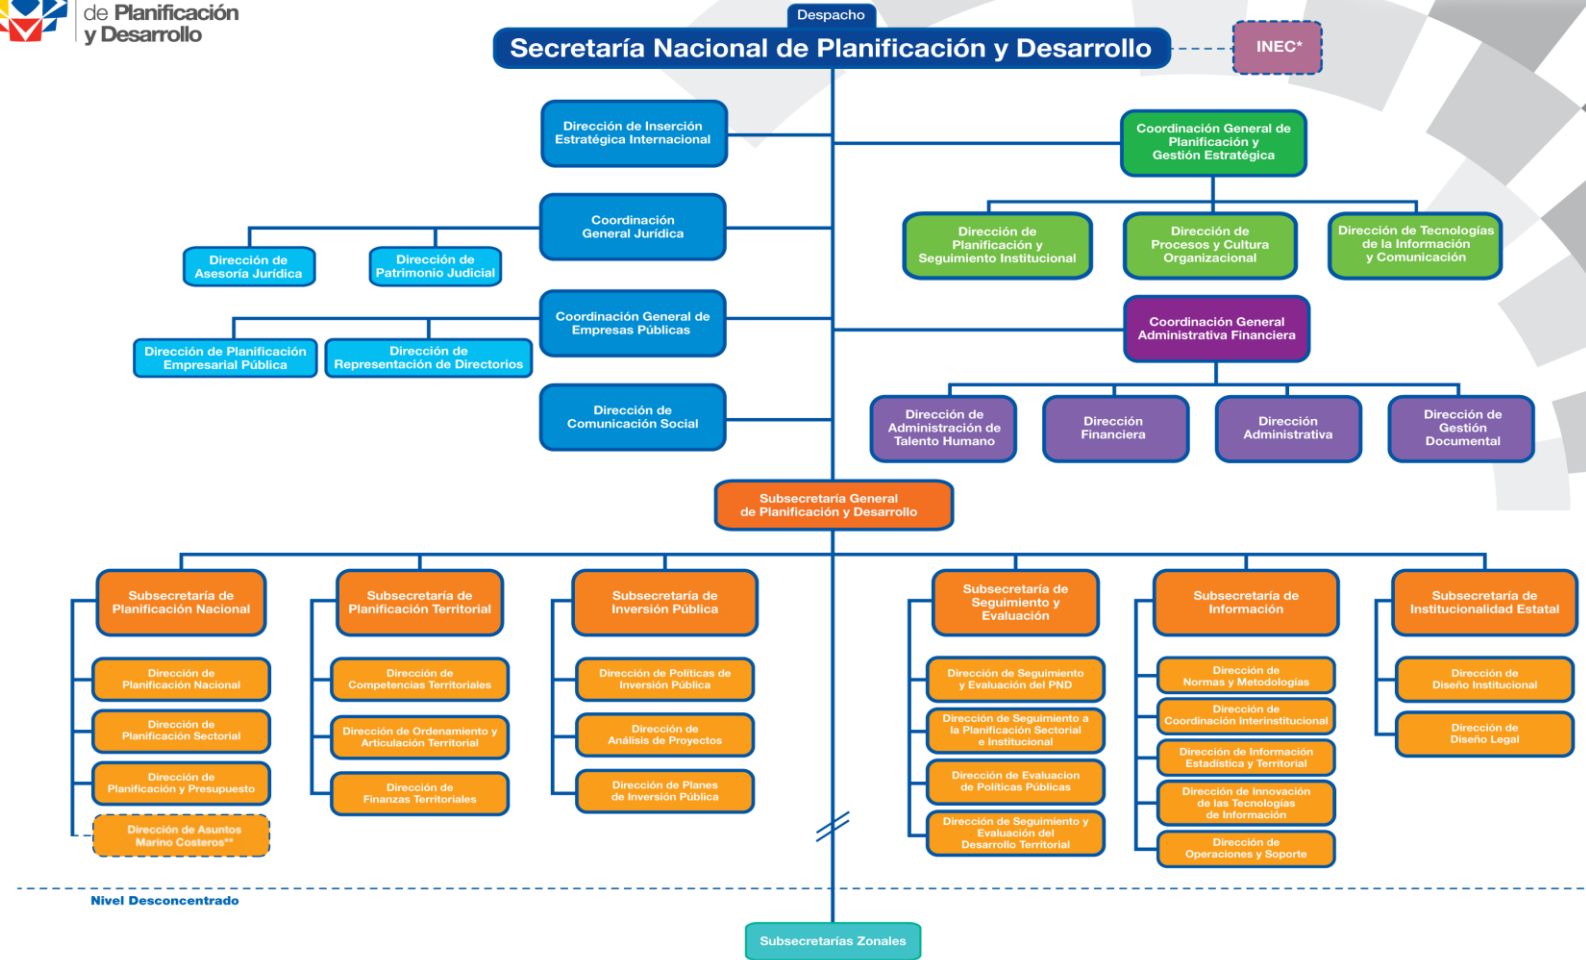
de Planificación
y Desarrollo

Despacho
Secretaría Nacional de Planificación y Desarrollo
INEC*

Dirección de Inserción Estratégica Internacional

Coordinación General de Planificación y Gestión Estratégica

Dirección de Planificación y Seguimiento Institucional
Dirección de Procesos y Cultura Organizacional
Dirección de Tecnologías de la Información y Comunicación

Coordinación General Jurídica
Dirección de Asesoría Jurídica
Dirección de Patrimonio Judicial

Coordinación General de Empresas Públicas
Dirección de Planificación Empresarial Pública
Dirección de Representación de Directorios

Coordinación General Administrativa Financiera
Dirección de Administración de Talento Humano
Dirección Financiera
Dirección Administrativa
Dirección de Gestión Documental

Dirección de Comunicación Social

Subsecretaría General de Planificación y Desarrollo

Subsecretaría de Planificación Nacional
Dirección de Planificación Nacional
Dirección de Planificación Sectorial
Dirección de Planificación y Presupuesto
Dirección de Asuntos Marino Costeros**

Subsecretaría de Planificación Territorial
Dirección de Competencias Territoriales
Dirección de Ordenamiento y Articulación Territorial
Dirección de Finanzas Territoriales

Subsecretaría de Inversión Pública
Dirección de Políticas de Inversión Pública
Dirección de Análisis de Proyectos
Dirección de Planes de Inversión Pública

Subsecretaría de Seguimiento y Evaluación
Dirección de Seguimiento y Evaluación del PND
Dirección de Seguimiento a la Planificación Sectorial e Institucional
Dirección de Evaluacion de Políticas Públicas
Dirección de Seguimiento y Evaluación del Desarrollo Territorial

Subsecretaría de Información
Dirección de Normas y Metodologías
Dirección de Coordinación Interinstitucional
Dirección de Información Estadística y Territorial
Dirección de Innovación de las Tecnologías de Información
Dirección de Operaciones y Soporte

Subsecretaría de Institucionalidad Estatal
Dirección de Diseño Institucional
Dirección de Diseño Legal

Nivel Desconcentrado
Subsecretarías Zonales